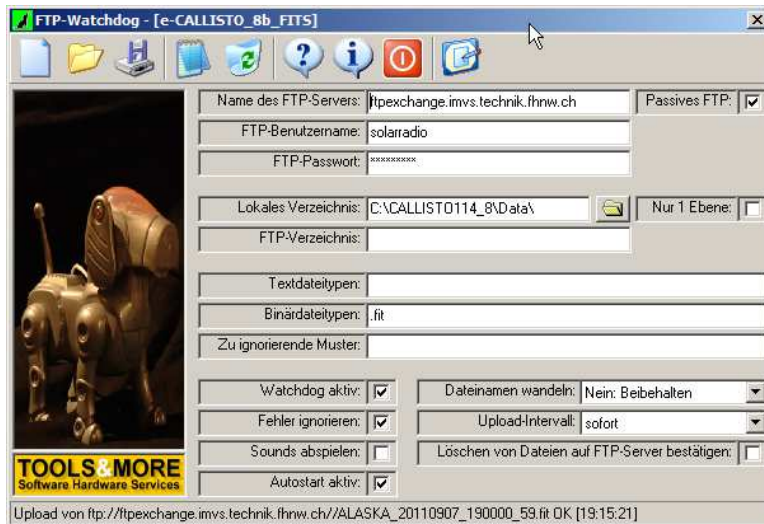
FTP-Watchdog - [e-CALLISTO_8b_FITS]

×

TOOLS&MORE
Software Hardware Services

Name des FTP-Servers: ftpexchange.imvs.technik.fhnw.ch

Passives FTP: ☑

FTP-Benutzername: solarradio

FTP-Passwort: ********

Lokales Verzeichnis: C:\CALLISTO114_8\Data\

Nur 1 Ebene: ☐

FTP-Verzeichnis:

Textdateitypen:

Binärdateitypen: .fit

Zu ignorierende Muster:

Watchdog aktiv: ☑

Dateinamen wandeln: Nein: Beibehalten

Fehler ignorieren: ☑

Upload-Intervall: sofort

Sounds abspielen: ☐

Löschen von Dateien auf FTP-Server bestätigen: ☐

Autostart aktiv: ☑

Upload von ftp://ftpexchange.imvs.technik.fhnw.ch//ALASKA_20110907_190000_59.fit OK [19:15:21]